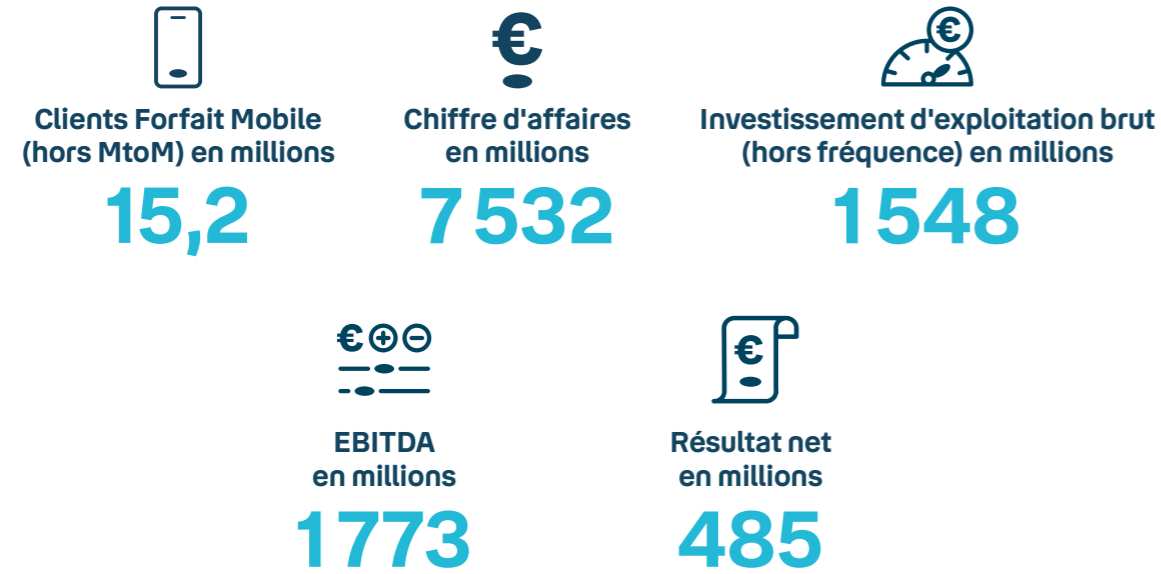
Clients Forfait Mobile (hors MtoM) en millions

15,2

Chiffre d'affaires en millions

7 532

Investissement d'exploitation brut (hors fréquence) en millions

1 548

EBITDA en millions

1 773

Résultat net en millions

485